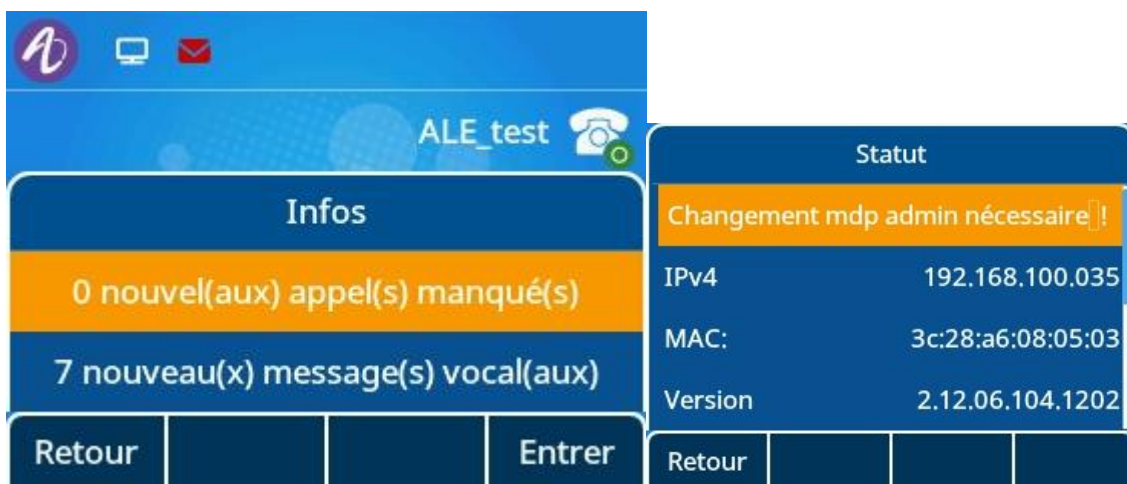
ALE_test

Infos

0 nouvel(aux) appel(s) manqué(s)

7 nouveau(x) message(s) vocal(aux)

Retour

Entrer

Statut

Changement mdp admin nécessaire !

| IPv4 | 192.168.100.035 |
|---|---|
| MAC: | 3c:28:a6:08:05:03 |
| Version | 2.12.06.104.1202 |

Retour